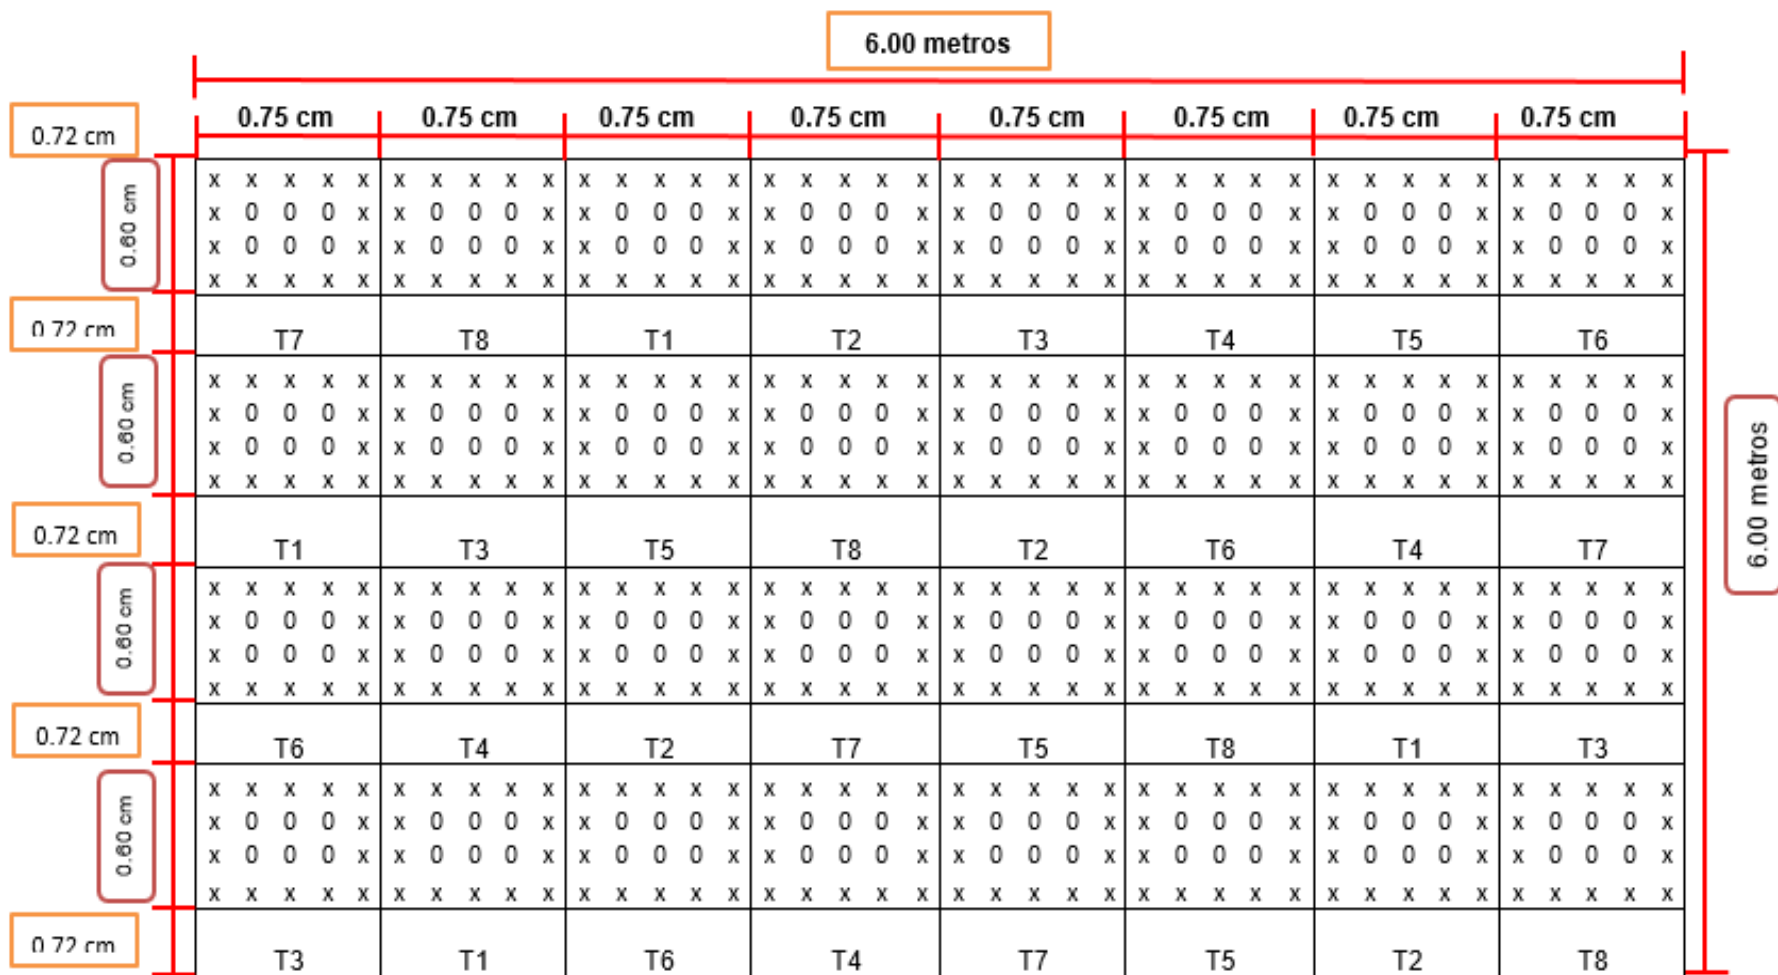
6.00 metros

0.75 cm | 0.75 cm | 0.75 cm | 0.75 cm | 0.75 cm | 0.75 cm | 0.75 cm | 0.75 cm

0.72 cm

0.60 cm

| x x x x x | x x x x x | x x x x x | x x x x x | x x x x x | x x x x x | x x x x x | x x x x x |
|---|---|---|---|---|---|---|---|
| x 0 0 0 x | x 0 0 0 x | x 0 0 0 x | x 0 0 0 x | x 0 0 0 x | x 0 0 0 x | x 0 0 0 x | x 0 0 0 x |
| x 0 0 0 x | x 0 0 0 x | x 0 0 0 x | x 0 0 0 x | x 0 0 0 x | x 0 0 0 x | x 0 0 0 x | x 0 0 0 x |
| x x x x x | x x x x x | x x x x x | x x x x x | x x x x x | x x x x x | x x x x x | x x x x x |
| T7 | T8 | T1 | T2 | T3 | T4 | T5 | T6 |
| x x x x x | x x x x x | x x x x x | x x x x x | x x x x x | x x x x x | x x x x x | x x x x x |
| x 0 0 0 x | x 0 0 0 x | x 0 0 0 x | x 0 0 0 x | x 0 0 0 x | x 0 0 0 x | x 0 0 0 x | x 0 0 0 x |
| x 0 0 0 x | x 0 0 0 x | x 0 0 0 x | x 0 0 0 x | x 0 0 0 x | x 0 0 0 x | x 0 0 0 x | x 0 0 0 x |
| x x x x x | x x x x x | x x x x x | x x x x x | x x x x x | x x x x x | x x x x x | x x x x x |
| T1 | T3 | T5 | T8 | T2 | T6 | T4 | T7 |
| x x x x x | x x x x x | x x x x x | x x x x x | x x x x x | x x x x x | x x x x x | x x x x x |
| x 0 0 0 x | x 0 0 0 x | x 0 0 0 x | x 0 0 0 x | x 0 0 0 x | x 0 0 0 x | x 0 0 0 x | x 0 0 0 x |
| x 0 0 0 x | x 0 0 0 x | x 0 0 0 x | x 0 0 0 x | x 0 0 0 x | x 0 0 0 x | x 0 0 0 x | x 0 0 0 x |
| x x x x x | x x x x x | x x x x x | x x x x x | x x x x x | x x x x x | x x x x x | x x x x x |
| T6 | T4 | T2 | T7 | T5 | T8 | T1 | T3 |
| x x x x x | x x x x x | x x x x x | x x x x x | x x x x x | x x x x x | x x x x x | x x x x x |
| x 0 0 0 x | x 0 0 0 x | x 0 0 0 x | x 0 0 0 x | x 0 0 0 x | x 0 0 0 x | x 0 0 0 x | x 0 0 0 x |
| x 0 0 0 x | x 0 0 0 x | x 0 0 0 x | x 0 0 0 x | x 0 0 0 x | x 0 0 0 x | x 0 0 0 x | x 0 0 0 x |
| x x x x x | x x x x x | x x x x x | x x x x x | x x x x x | x x x x x | x x x x x | x x x x x |
| T3 | T1 | T6 | T4 | T7 | T5 | T2 | T8 |

0.72 cm
0.60 cm
0.72 cm
0.60 cm
0.72 cm
0.60 cm
0.72 cm

6.00 metros